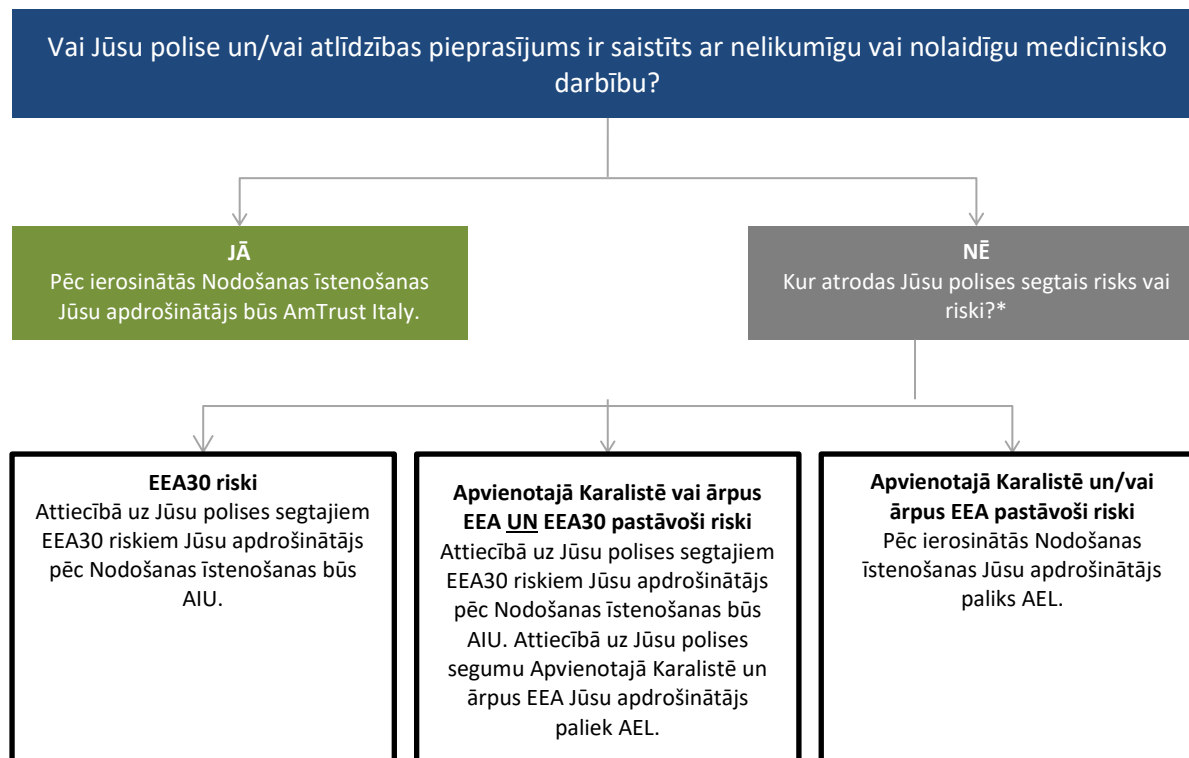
Vai Jūsu polise un/vai atlīdzības pieprasījums ir saistīts ar nelikumīgu vai nolaidīgu medicīnisko darbību?

JĀ
Pēc ierosinātās Nodošanas īstenošanas Jūsu apdrošinātājs būs AmTrust Italy.

NĒ
Kur atrodas Jūsu polises segtais risks vai riski?*

EEA30 riski
Attiecībā uz Jūsu polises segtajiem EEA30 riskiem Jūsu apdrošinātājs pēc Nodošanas īstenošanas būs AIU.

Apvienotajā Karalistē vai ārpus EEA UN EEA30 pastāvoši riski
Attiecībā uz Jūsu polises segtajiem EEA30 riskiem Jūsu apdrošinātājs pēc Nodošanas īstenošanas būs AIU. Attiecībā uz Jūsu polises segumu Apvienotajā Karalistē un ārpus EEA Jūsu apdrošinātājs paliek AEL.

Apvienotajā Karalistē un/vai ārpus EEA pastāvoši riski
Pēc ierosinātās Nodošanas īstenošanas Jūsu apdrošinātājs paliks AEL.